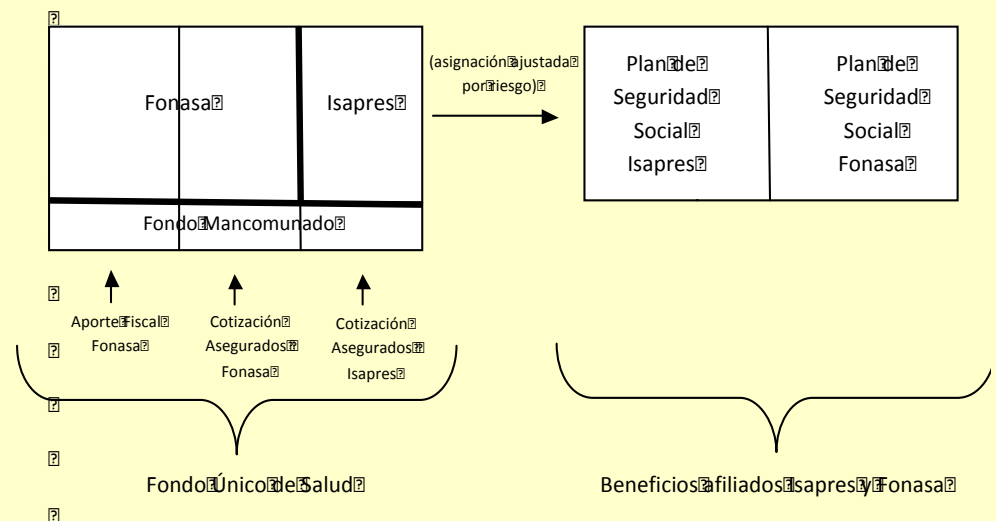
Fonasa

Isapres

Fondo Mancomunado

(asignación ajustada por riesgo)

Plan de Seguridad Social Isapres

Plan de Seguridad Social Fonasa

Aporte Fiscal Fonasa

Cotización Asegurados Fonasa

Cotización Asegurados Isapres

Fondo Único de Salud

Beneficios afiliados Isapres y Fonasa